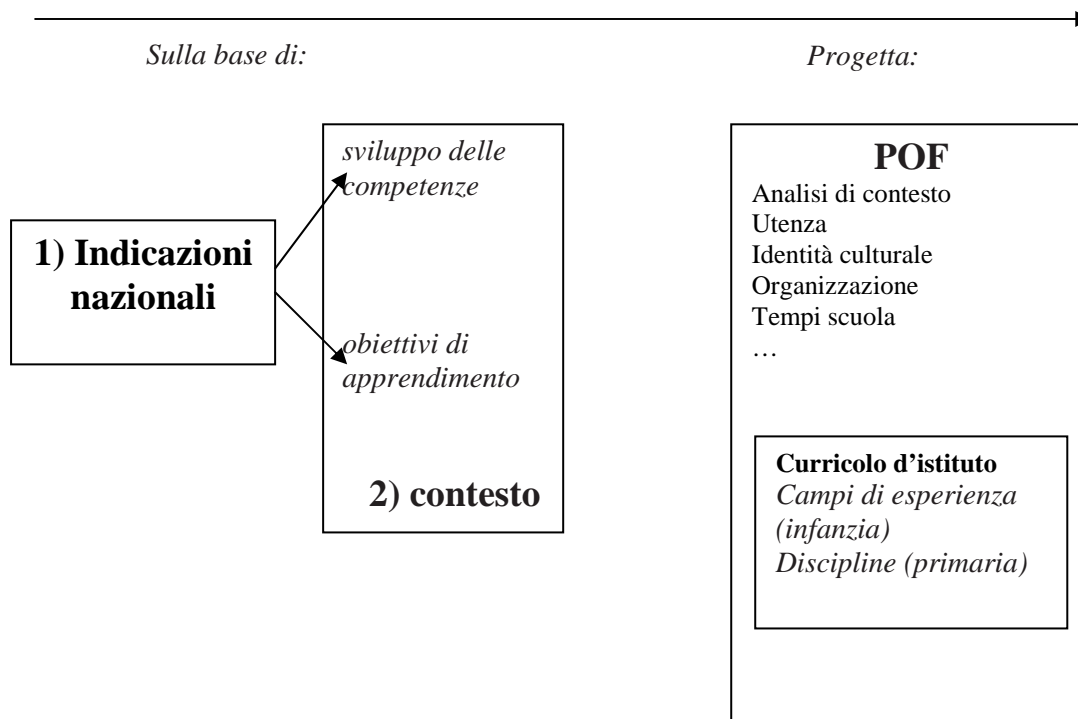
Sulla base di:

Progetta:

1) Indicazioni nazionali

sviluppo delle competenze

obiettivi di apprendimento

2) contesto

POF

Analisi di contesto
Utenza
Identità culturale
Organizzazione
Tempi scuola
…

Curricolo d'istituto
Campi di esperienza (infanzia)
Discipline (primaria)